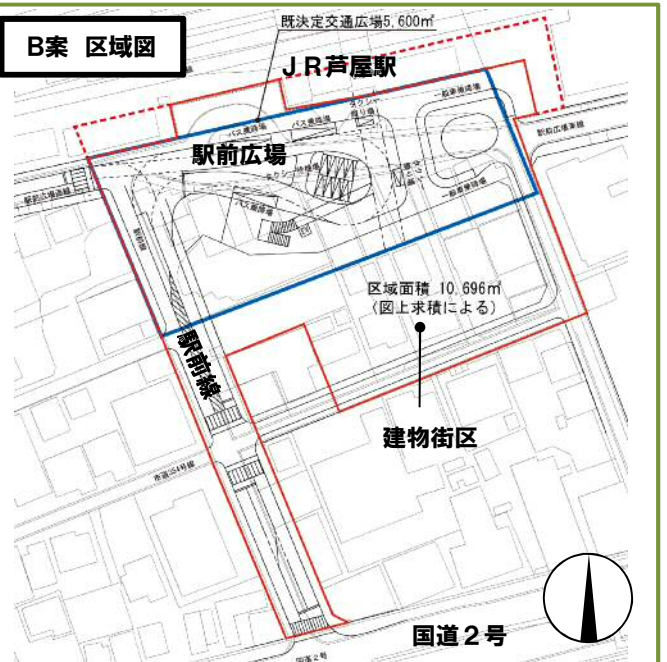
B案　区域図

既決定交通広場5,600㎡

ＪＲ芦屋駅

駅前広場

区域面積 10,696㎡
（図上求積による）

駅前線

建物街区

国道２号

バス乗降場

バス乗降場

タクシー乗り場

一般車乗降場

一般車降車場

駅前広場連絡線

バス降車場

駅前線

市道山手幹線

国道２号